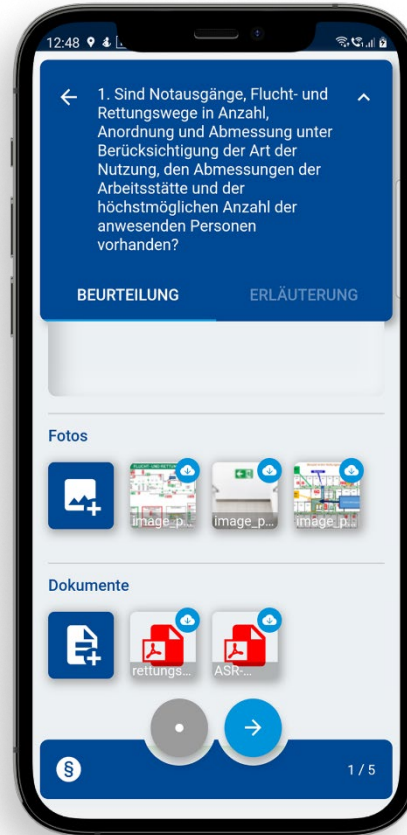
12:48

1. Sind Notausgänge, Flucht- und Rettungswege in Anzahl, Anordnung und Abmessung unter Berücksichtigung der Art der Nutzung, den Abmessungen der Arbeitsstätte und der höchstmöglichen Anzahl der anwesenden Personen vorhanden?

BEURTEILUNG

ERLÄUTERUNG

Fotos

image_p...

image_p...

image_p...

Dokumente

rettungs...

ASR-...

§

1 / 5